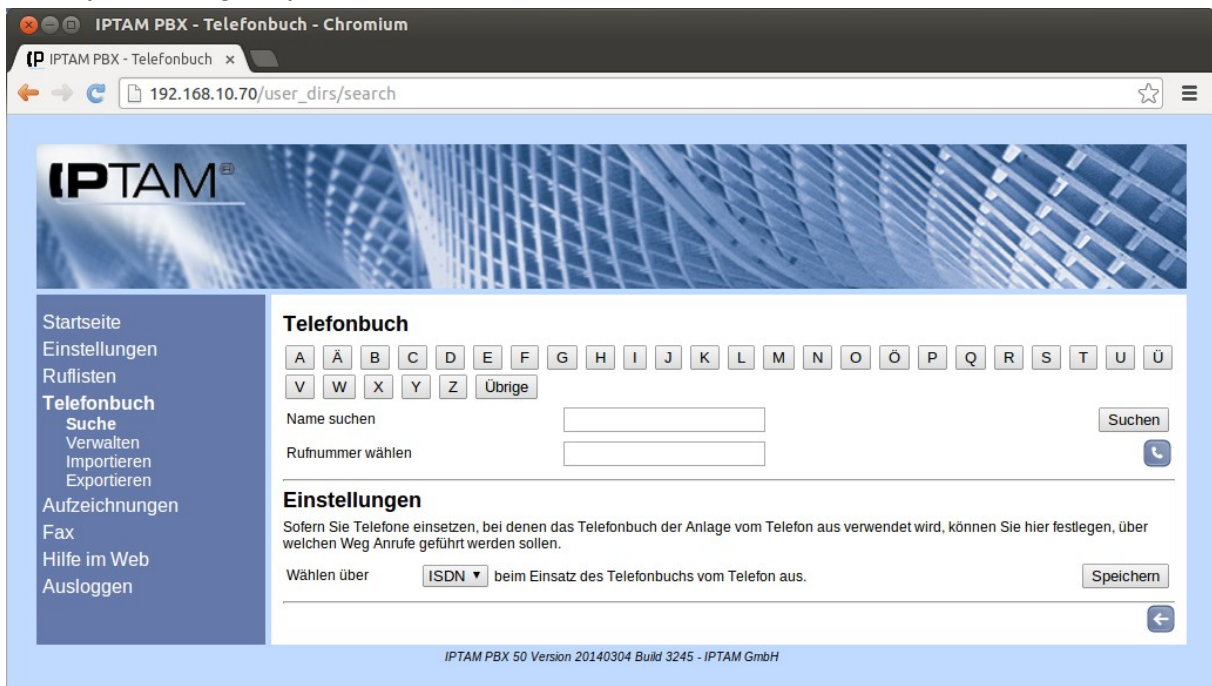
IPTAM PBX - Telefonbuch - Chromium

IPTAM PBX - Telefonbuch ×

192.168.10.70/user_dirs/search

IPTAM

Startseite
Einstellungen
Ruflisten
Telefonbuch
Suche
Verwalten
Importieren
Exportieren
Aufzeichnungen
Fax
Hilfe im Web
Ausloggen

Telefonbuch

A Ä B C D E F G H I J K L M N O Ö P Q R S T U Ü V W X Y Z Übrige

Name suchen

Suchen

Rufnummer wählen

Einstellungen

Sofern Sie Telefone einsetzen, bei denen das Telefonbuch der Anlage vom Telefon aus verwendet wird, können Sie hier festlegen, über welchen Weg Anrufe geführt werden sollen.

Wählen über ISDN beim Einsatz des Telefonbuchs vom Telefon aus.

Speichern

IPTAM PBX 50 Version 20140304 Build 3245 - IPTAM GmbH